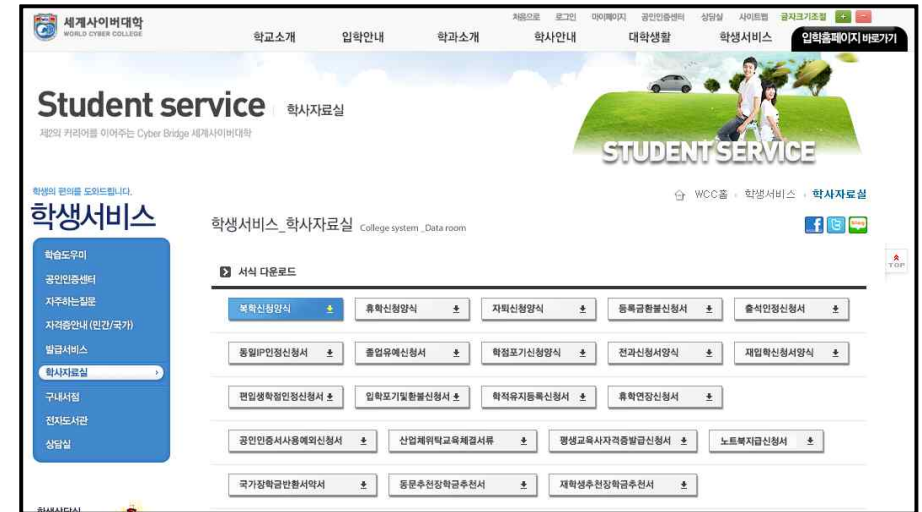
세계사이버대학
WORLD CYBER COLLEGE

처음으로 로그인 마이페이지 공인인증센터 상담실 사이트맵 글자크기조절 + −

학교소개 입학안내 학과소개 학사안내 대학생활 학생서비스 입학홈페이지 바로가기

Student service 학사자료실

제2의 커리어를 이어주는 Cyber Bridge 세계사이버대학

STUDENT SERVICE

학생의 편의를 도와드립니다.

학생서비스

WCC홈 › 학생서비스 › 학사자료실

학습도우미
공인인증센터
자주하는질문
자격증안내 (민간/국가)
발급서비스
학사자료실
구내서점
전자도서관
상담실

학생서비스_학사자료실 College system _Data room

blog

TOP

서식 다운로드

| 복학신청양식 | 휴학신청양식 | 자퇴신청양식 | 등록금환불신청서 | 출석인정신청서 |
|---|---|---|---|---|
| 동일IP인정신청서 | 졸업유예신청서 | 학점포기신청양식 | 전과신청서양식 | 재입학신청서양식 |
| 편입생학점인정신청서 | 입학포기및환불신청서 | 학적유지등록신청서 | 휴학연장신청서 | |
| 공인인증서사용예외신청서 | 산업체위탁교육체결서류 | 평생교육사자격증발급신청서 | 노트북지급신청서 | |
| 국가장학금반환서약서 | 동문추천장학금추천서 | 재학생추천장학금추천서 | | |

학생상담실